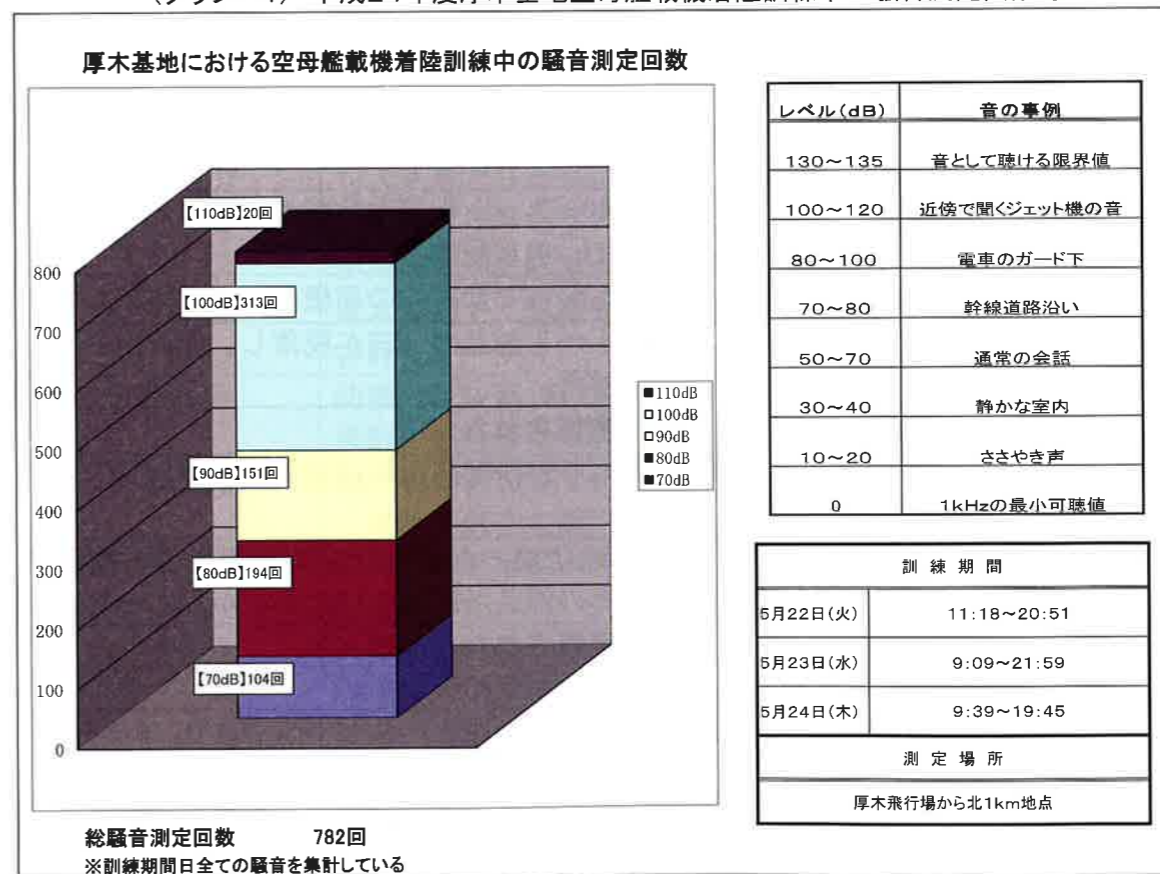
厚木基地における空母艦載機着陸訓練中の騒音測定回数

【110dB】20回
【100dB】313回
【90dB】151回
【80dB】194回
【70dB】104回

800
700
600
500
400
300
200
100
0

■110dB
□100dB
□90dB
■80dB
■70dB

| レベル(dB) | 音の事例 |
|---|---|
| 130~135 | 音として聴ける限界値 |
| 100~120 | 近傍で聞くジェット機の音 |
| 80~100 | 電車のガード下 |
| 70~80 | 幹線道路沿い |
| 50~70 | 通常の会話 |
| 30~40 | 静かな室内 |
| 10~20 | ささやき声 |
| 0 | 1kHzの最小可聴値 |

| 訓練期間 | |
|---|---|
| 5月22日(火) | 11:18~20:51 |
| 5月23日(水) | 9:09~21:59 |
| 5月24日(木) | 9:39~19:45 |
| 測定場所 | |
| 厚木飛行場から北1km地点 | |

総騒音測定回数 782回
※訓練期間日全ての騒音を集計している